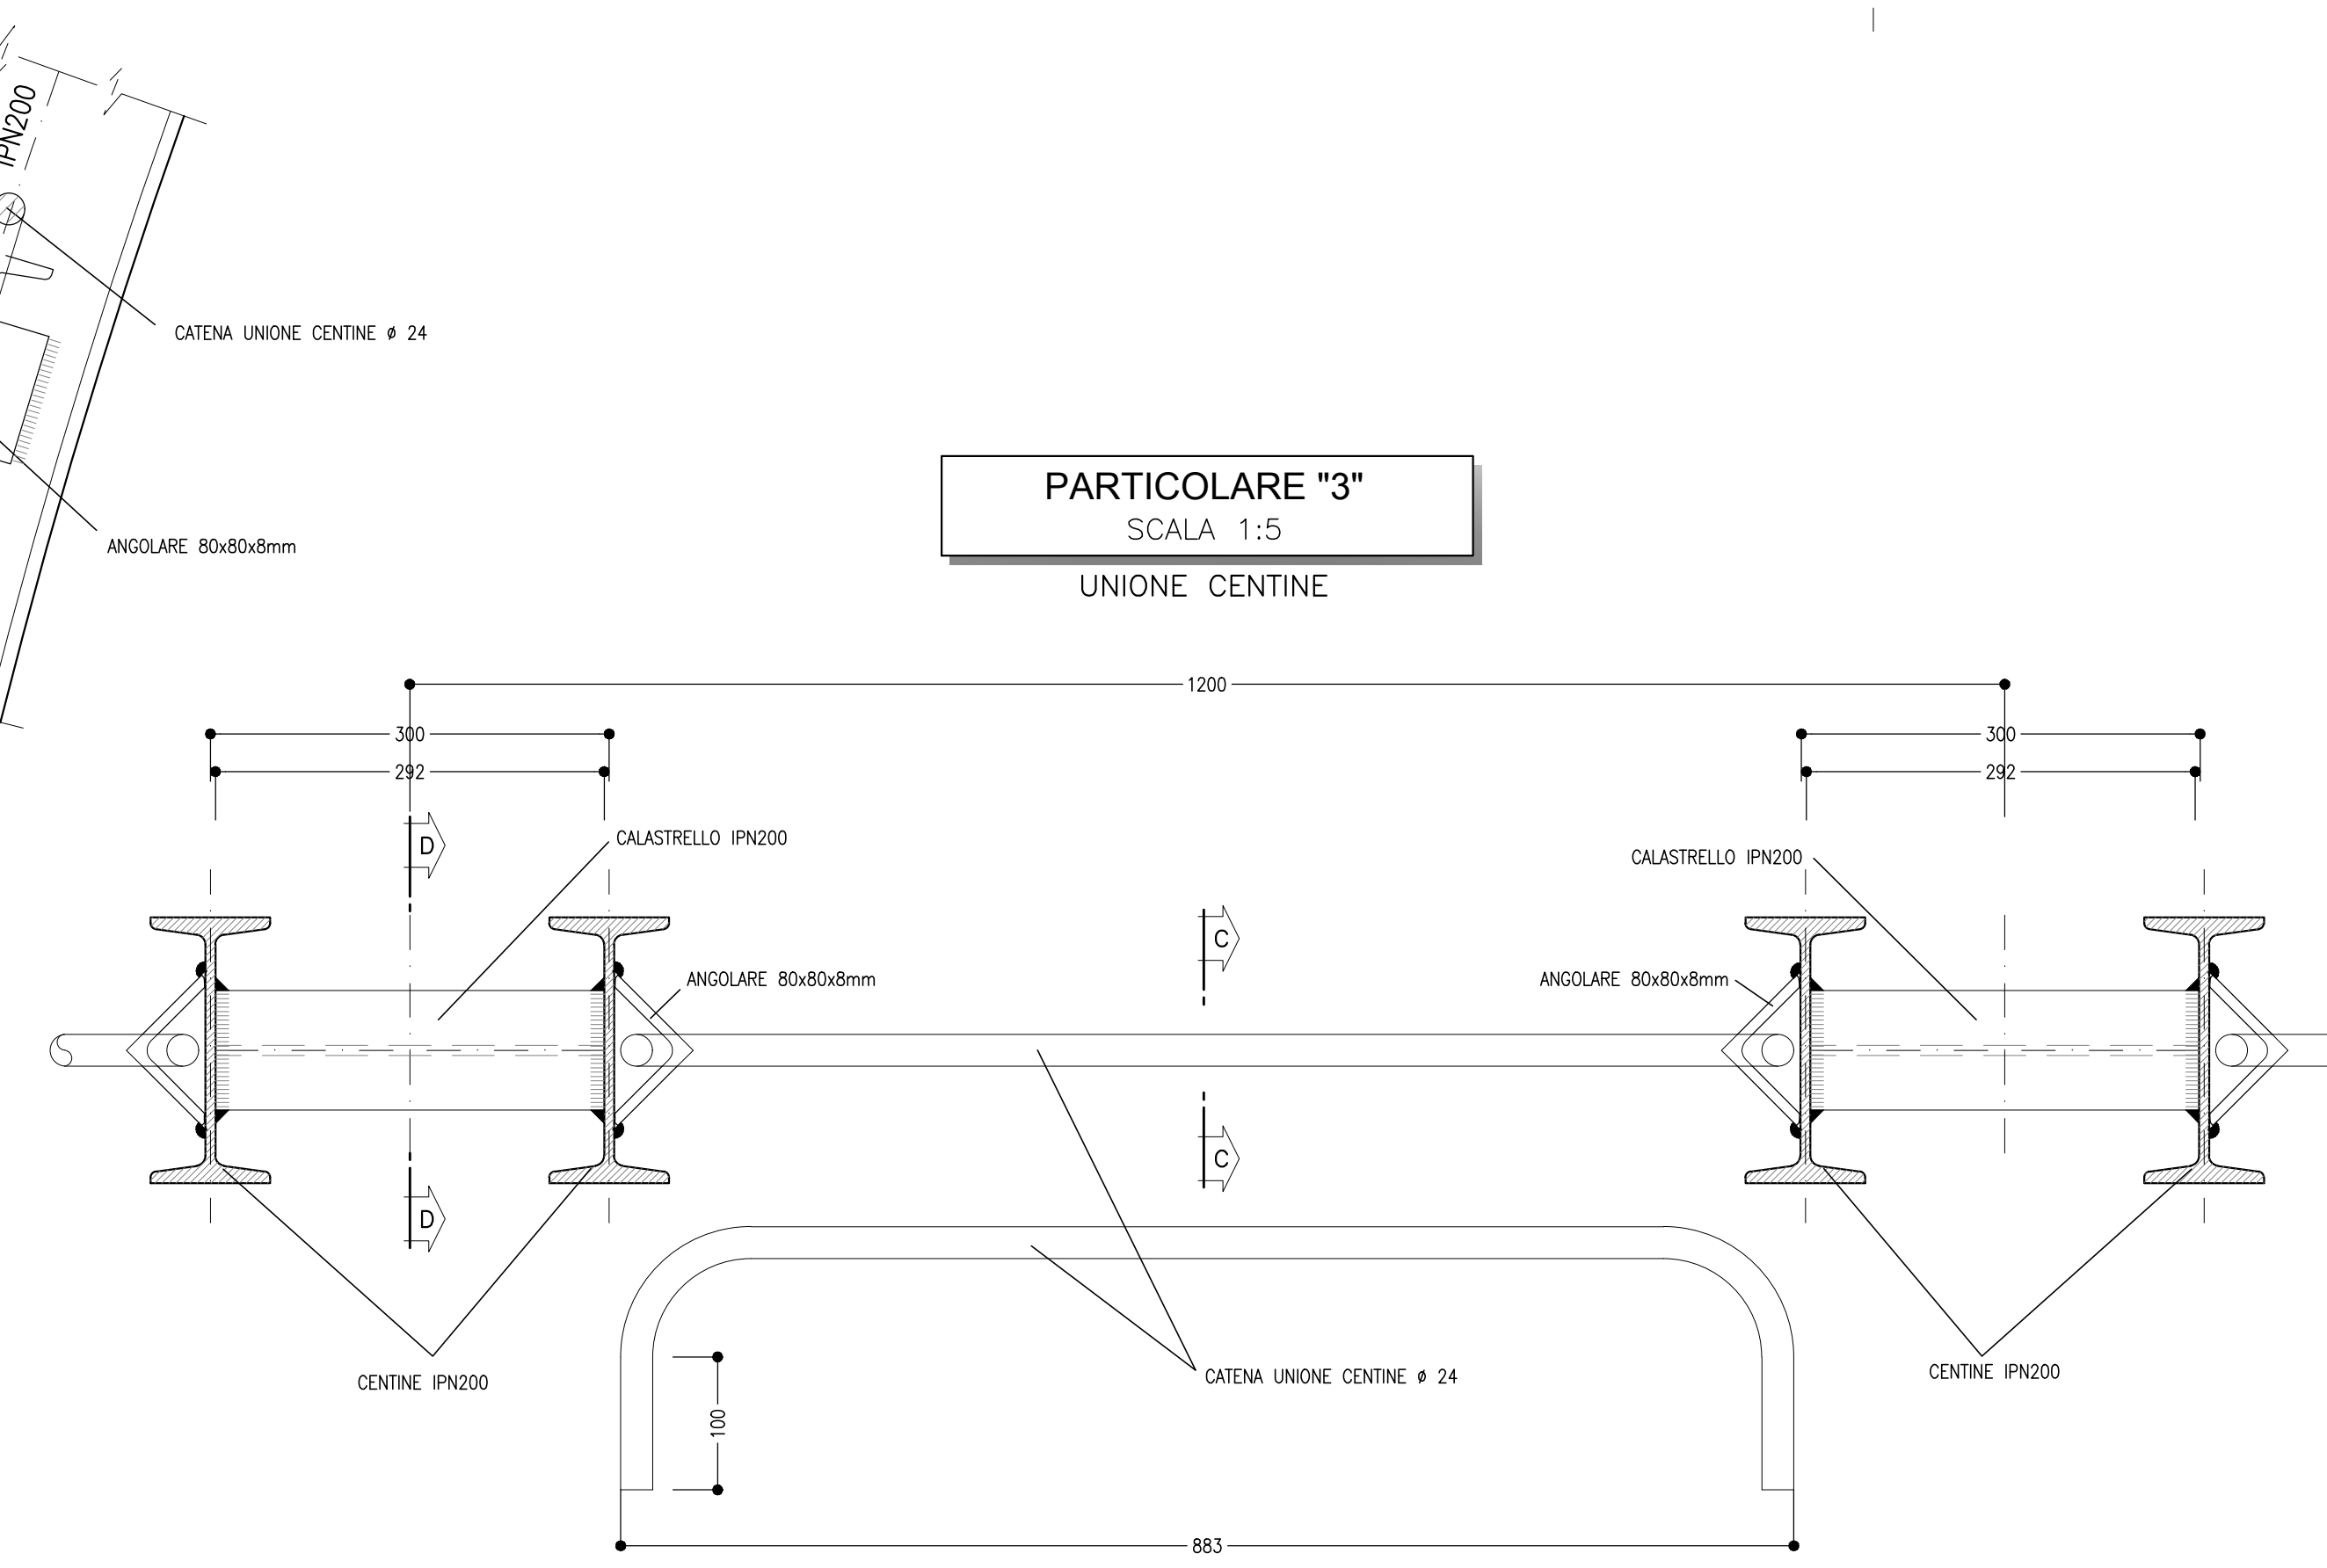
IPN200

CATENA UNIONE CENTINE ø 24

ANGOLARE 80x80x8mm

PARTICOLARE "3"
SCALA 1:5

UNIONE CENTINE

1200

300
292

300
292

D

CALASTRELLO IPN200

CALASTRELLO IPN200

C

ANGOLARE 80x80x8mm

ANGOLARE 80x80x8mm

C

D

CENTINE IPN200

CATENA UNIONE CENTINE ø 24

CENTINE IPN200

100

883